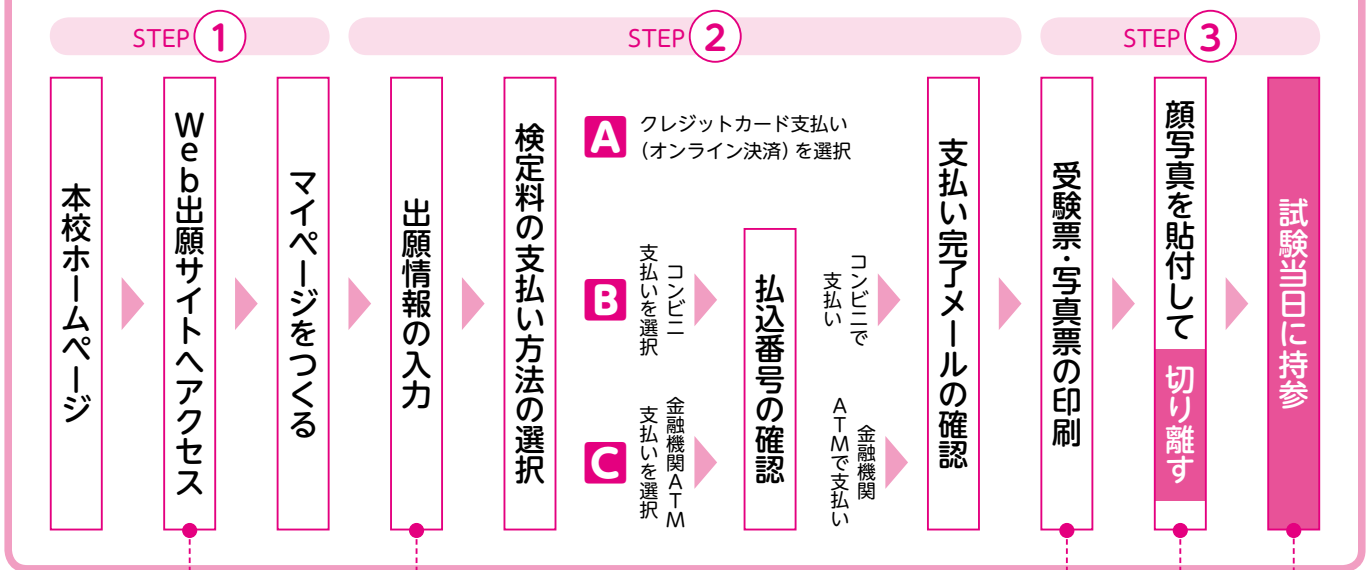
STEP 1

STEP 2

STEP 3

本校ホームページ

Web出願サイトへアクセス

マイページをつくる

出願情報の入力

検定料の支払い方法の選択

A クレジットカード支払い（オンライン決済）を選択

B コンビニ支払いを選択

C 金融機関ATM支払いを選択

払込番号の確認

コンビニで支払い

金融機関ATMで支払い

支払い完了メールの確認

受験票・写真票の印刷

顔写真を貼付して

切り離す

試験当日に持参